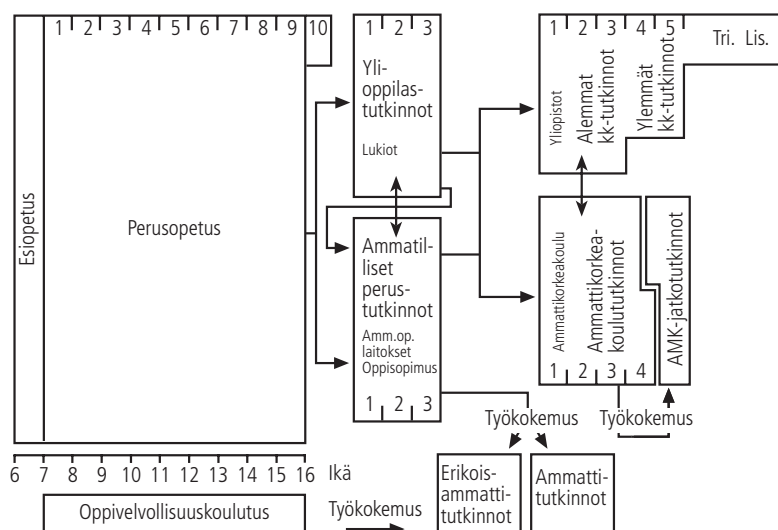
1 2 3 4 5 6 7 8 9 10

Esiopetus

Perusopetus

1 2 3

Yli-oppilas-tutkinnot

Lukiot

Ammatil-liset perus-tutkinnot

Amm.op. laitokset Oppisopimus

1 2 3

1 2 3 4 5

Tri. Lis.

Yliopistot

Alemmat kk-tutkinnot

Ylemmät kk-tutkinnot

Ammattikorkeakoulu

Ammattikorkea-koulututkinnot

1 2 3 4

AMK-jatkotutkinnot

Työkokemus

Työkokemus

6 7 8 9 10 11 12 13 14 15 16 Ikä

Oppivelvollisuuskoulutus

Työkokemus

Erikois-ammatti-tutkinnot

Ammatti-tutkinnot